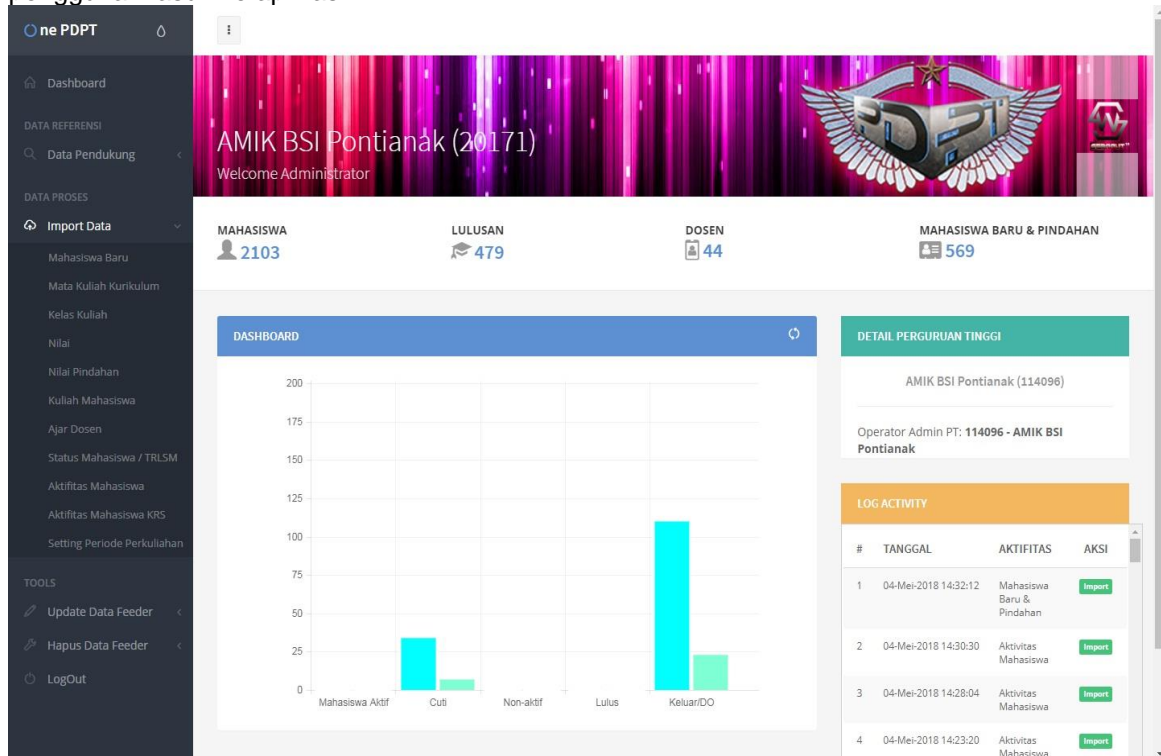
One PDPT

Dashboard

DATA REFERENSI

Data Pendukung

DATA PROSES

Import Data

Mahasiswa Baru

Mata Kuliah Kurikulum

Kelas Kuliah

Nilai

Nilai Pindahan

Kuliah Mahasiswa

Ajar Dosen

Status Mahasiswa / TRLSM

Aktifitas Mahasiswa

Aktifitas Mahasiswa KRS

Setting Periode Perkuliahan

TOOLS

Update Data Feeder

Hapus Data Feeder

LogOut

AMIK BSI Pontianak (20171)

Welcome Administrator

MAHASISWA
2103

LULUSAN
479

DOSEN
44

MAHASISWA BARU & PINDAHAN
569

DASHBOARD

200
175
150
125
100
75
50
25
0

Mahasiswa Aktif | Cuti | Non-aktif | Lulus | Keluar/DO

DETAIL PERGURUAN TINGGI

AMIK BSI Pontianak (114096)

Operator Admin PT: **114096 - AMIK BSI Pontianak**

LOG ACTIVITY

| # | TANGGAL | AKTIFITAS | AKSI |
|---|---|---|---|
| 1 | 04-Mei-2018 14:32:12 | Mahasiswa Baru & Pindahan | Import |
| 2 | 04-Mei-2018 14:30:30 | Aktivitas Mahasiswa | Import |
| 3 | 04-Mei-2018 14:28:04 | Aktivitas Mahasiswa | Import |
| 4 | 04-Mei-2018 14:23:20 | Aktivitas Mahasiswa | Import |